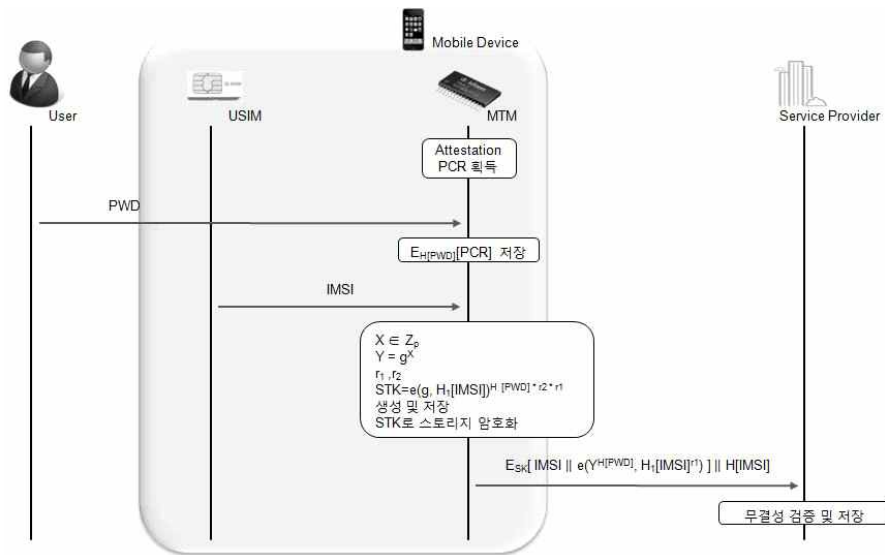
Mobile Device

User

USIM

MTM

Service Provider

Attestation
PCR 획득

PWD

$E_{H[PWD]}[PCR]$ 저장

IMSI

$X \in Z_p$
$Y = g^X$
$r_1, r_2$
STK=$e(g, H_1[IMSI])^{H[PWD] * r2 * r1}$
생성 및 저장
STK로 스토리지 암호화

$E_{SK}[$ IMSI || $e(Y^{H[PWD]}, H_1[IMSI]^{r1})$ ] || H[IMSI]

무결성 검증 및 저장